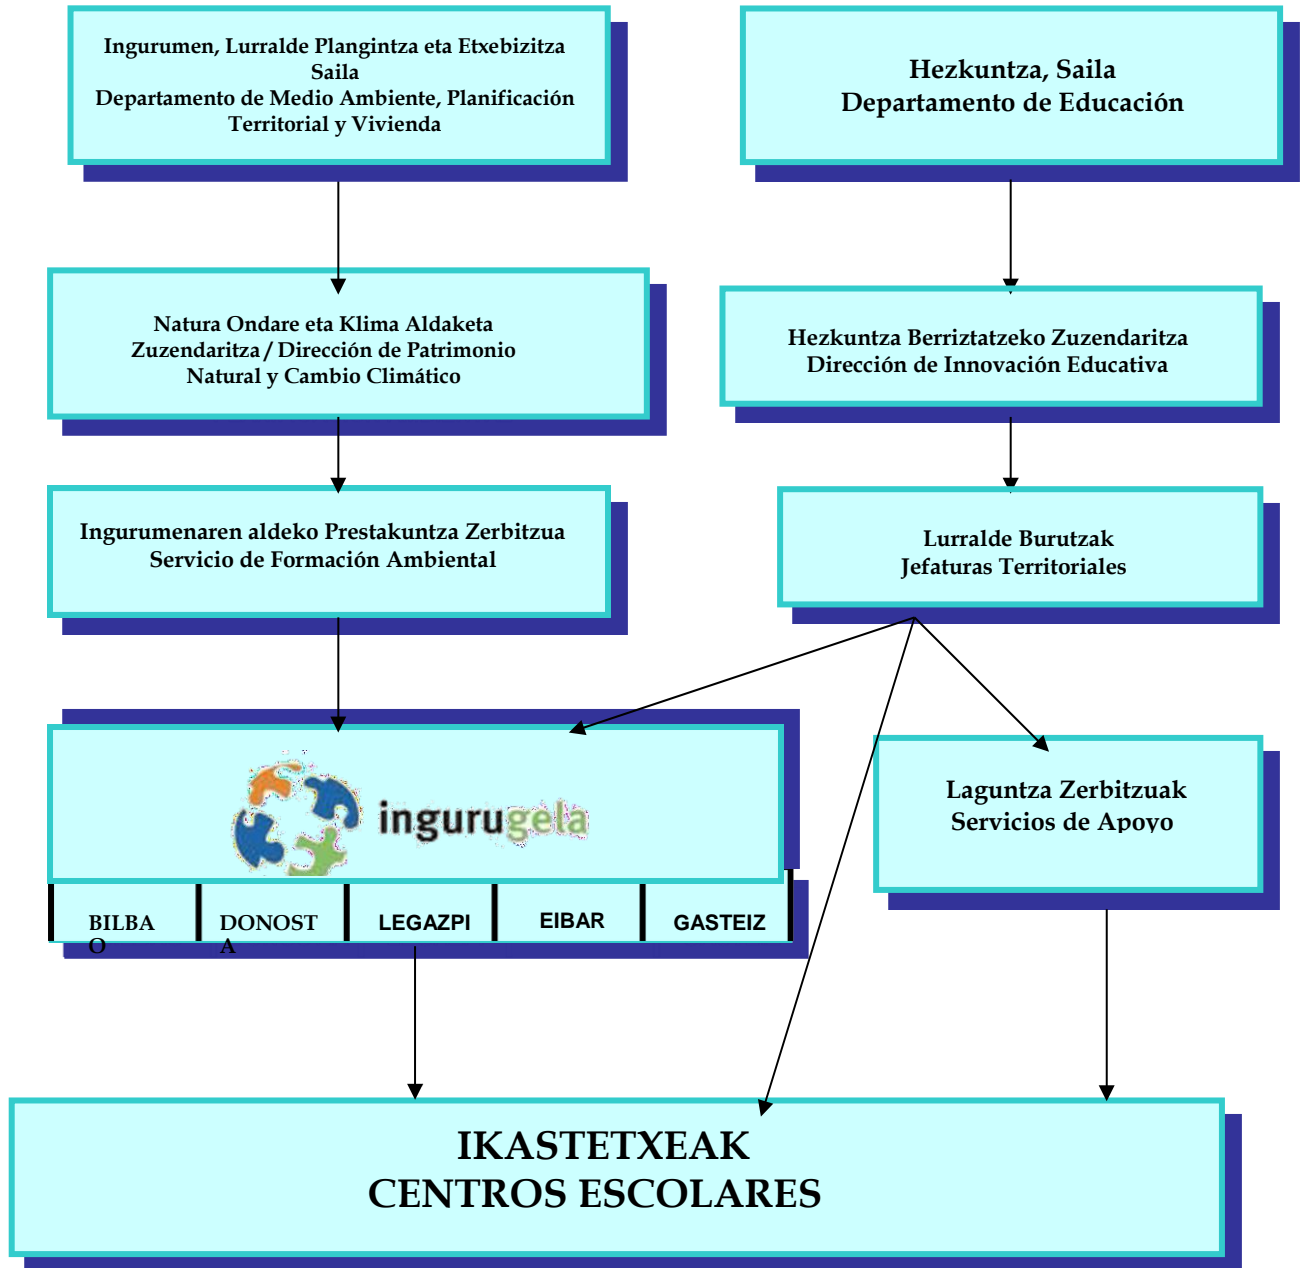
Ingurumen, Lurralde Plangintza eta Etxebizitza Saila
Departamento de Medio Ambiente, Planificación Territorial y Vivienda

Hezkuntza, Saila
Departamento de Educación

Natura Ondare eta Klima Aldaketa Zuzendaritza / Dirección de Patrimonio Natural y Cambio Climático

Hezkuntza Berriztatzeko Zuzendaritza
Dirección de Innovación Educativa

Ingurumenaren aldeko Prestakuntza Zerbitzua
Servicio de Formación Ambiental

Lurralde Burutzak
Jefaturas Territoriales

ingurugela

| BILBAO | DONOSTIA | LEGAZPI | EIBAR | GASTEIZ |
|---|---|---|---|---|

Laguntza Zerbitzuak
Servicios de Apoyo

IKASTETXEAK
CENTROS ESCOLARES